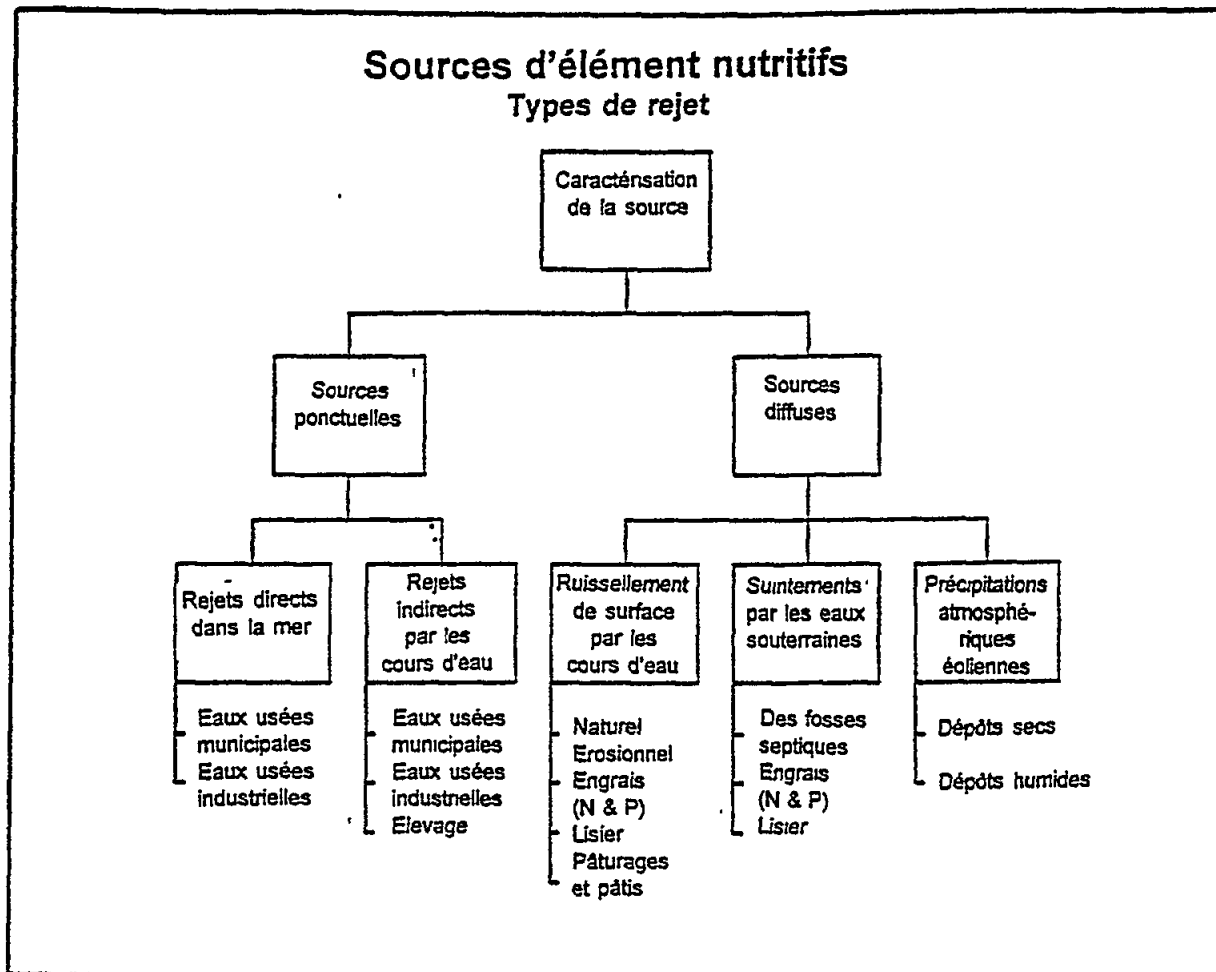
Sources d'élément nutritifs
Types de rejet

Caracténsation de la source

Sources ponctuelles

Sources diffuses

Rejets directs dans la mer

Eaux usées municipales
Eaux usées industrielles

Rejets indirects par les cours d'eau

Eaux usées municipales
Eaux usées industnelles
Elevage

Ruissellement de surface par les cours d'eau

Naturel
Erosionnel
Engrais (N & P)
Lisier
Pâturages et pâtis

Suintements par les eaux souterraines

Des fosses septiques
Engrais (N & P)
Lisier

Précipitations atmosphériques éoliennes

Dépôts secs
Dépôts humides